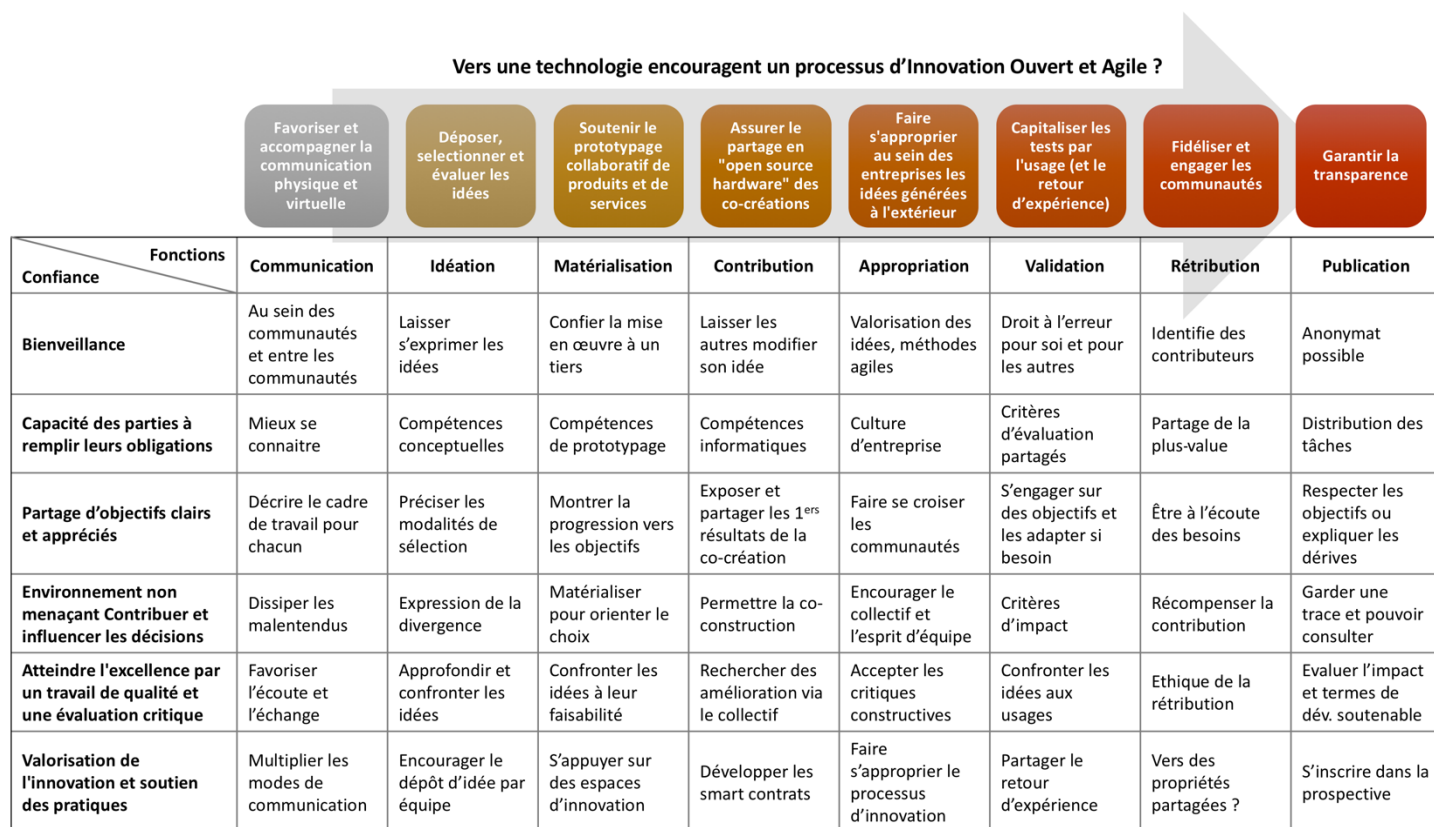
Vers une technologie encouragent un processus d'Innovation Ouvert et Agile ?

Favoriser et accompagner la communication physique et virtuelle

Déposer, selectionner et évaluer les idées

Soutenir le prototypage collaboratif de produits et de services

Assurer le partage en "open source hardware" des co-créations

Faire s'approprier au sein des entreprises les idées générées à l'extérieur

Capitaliser les tests par l'usage (et le retour d'expérience)

Fidéliser et engager les communautés

Garantir la transparence

| Fonctions / Confiance | Communication | Idéation | Matérialisation | Contribution | Appropriation | Validation | Rétribution | Publication |
|---|---|---|---|---|---|---|---|---|
| Bienveillance | Au sein des communautés et entre les communautés | Laisser s'exprimer les idées | Confier la mise en œuvre à un tiers | Laisser les autres modifier son idée | Valorisation des idées, méthodes agiles | Droit à l'erreur pour soi et pour les autres | Identifie des contributeurs | Anonymat possible |
| Capacité des parties à remplir leurs obligations | Mieux se connaitre | Compétences conceptuelles | Compétences de prototypage | Compétences informatiques | Culture d'entreprise | Critères d'évaluation partagés | Partage de la plus-value | Distribution des tâches |
| Partage d'objectifs clairs et appréciés | Décrire le cadre de travail pour chacun | Préciser les modalités de sélection | Montrer la progression vers les objectifs | Exposer et partager les $1^{ers}$ résultats de la co-création | Faire se croiser les communautés | S'engager sur des objectifs et les adapter si besoin | Être à l'écoute des besoins | Respecter les objectifs ou expliquer les dérives |
| Environnement non menaçant Contribuer et influencer les décisions | Dissiper les malentendus | Expression de la divergence | Matérialiser pour orienter le choix | Permettre la co-construction | Encourager le collectif et l'esprit d'équipe | Critères d'impact | Récompenser la contribution | Garder une trace et pouvoir consulter |
| Atteindre l'excellence par un travail de qualité et une évaluation critique | Favoriser l'écoute et l'échange | Approfondir et confronter les idées | Confronter les idées à leur faisabilité | Rechercher des amélioration via le collectif | Accepter les critiques constructives | Confronter les idées aux usages | Ethique de la rétribution | Evaluer l'impact et termes de dév. soutenable |
| Valorisation de l'innovation et soutien des pratiques | Multiplier les modes de communication | Encourager le dépôt d'idée par équipe | S'appuyer sur des espaces d'innovation | Développer les smart contrats | Faire s'approprier le processus d'innovation | Partager le retour d'expérience | Vers des propriétés partagées ? | S'inscrire dans la prospective |